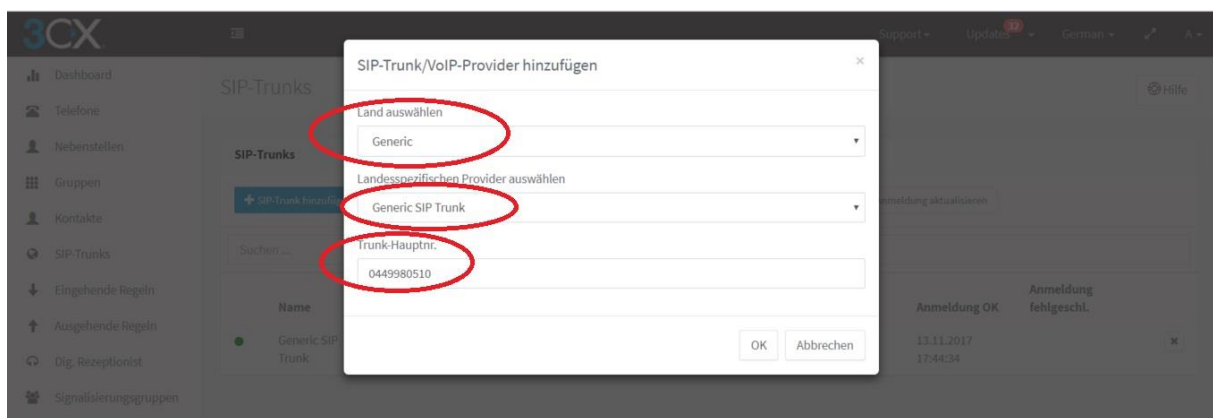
3CX

Support ▾ Updates 32 ▾ German ▾ A ▾

Dashboard
Telefone
Nebenstellen
Gruppen
Kontakte
SIP-Trunks
Eingehende Regeln
Ausgehende Regeln
Dig. Rezeptionist
Signalisierungsgruppen

SIP-Trunks

Hilfe

SIP-Trunks

+ SIP-Trunk hinzufü

nmeldung aktualisieren

Suchen...

Name

Anmeldung OK

Anmeldung fehlgeschl.

Generic SIP Trunk

13.11.2017 17:44:34

SIP-Trunk/VoIP-Provider hinzufügen

×

Land auswählen

Generic

Landesspezifischen Provider auswählen

Generic SIP Trunk

Trunk-Hauptnr.

0449980510

OK

Abbrechen